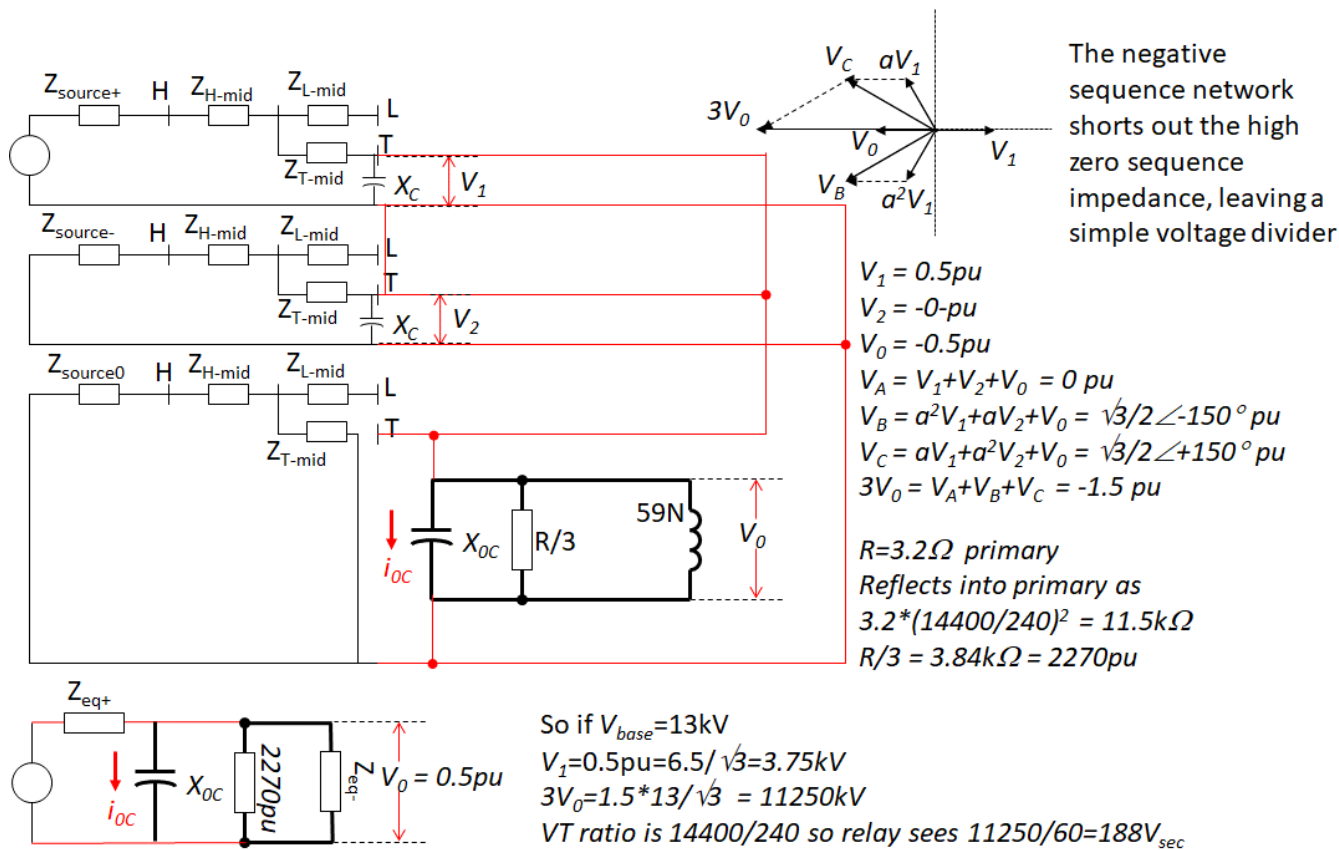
$Z_{source+}$ H $Z_{H-mid}$ $Z_{L-mid}$ L
T
$Z_{T-mid}$ $X_C$ $V_1$

$Z_{source-}$ H $Z_{H-mid}$ $Z_{L-mid}$ L
T
$Z_{T-mid}$ $X_C$ $V_2$

$Z_{source0}$ H $Z_{H-mid}$ $Z_{L-mid}$ L
T
$Z_{T-mid}$

$i_{0C}$ $X_{0C}$ R/3 59N $V_0$

$V_C$ $aV_1$
$3V_0$ $V_0$ $V_1$
$V_B$ $a^2V_1$

The negative sequence network shorts out the high zero sequence impedance, leaving a simple voltage divider

$V_1$ = 0.5pu
$V_2$ = -0-pu
$V_0$ = -0.5pu
$V_A = V_1+V_2+V_0$ = 0 pu
$V_B = a^2V_1+aV_2+V_0$ = $\sqrt{3}/2\angle -150°$ pu
$V_C = aV_1+a^2V_2+V_0$ = $\sqrt{3}/2\angle +150°$ pu
$3V_0 = V_A+V_B+V_C$ = -1.5 pu

R=3.2$\Omega$ primary
Reflects into primary as
3.2*$(14400/240)^2$ = 11.5k$\Omega$
R/3 = 3.84k$\Omega$ = 2270pu

$Z_{eq+}$
$i_{0C}$ $X_{0C}$ 2270pu $Z_{eq-}$ $V_0$ = 0.5pu

So if $V_{base}$=13kV
$V_1$=0.5pu=6.5/$\sqrt{3}$=3.75kV
$3V_0$=1.5*13/$\sqrt{3}$ = 11250kV
VT ratio is 14400/240 so relay sees 11250/60=188$V_{sec}$